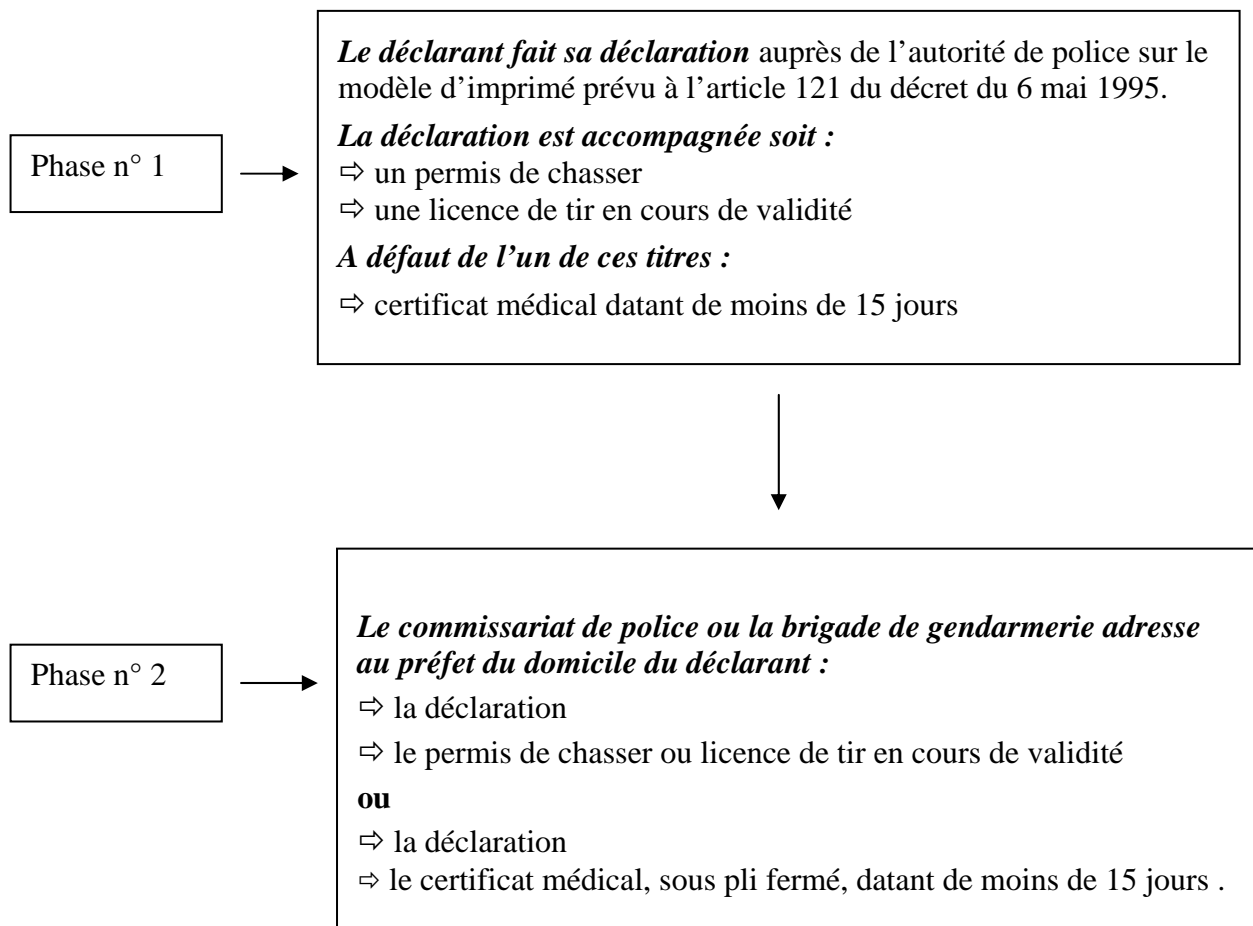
Phase n° 1

***Le déclarant fait sa déclaration*** auprès de l'autorité de police sur le modèle d'imprimé prévu à l'article 121 du décret du 6 mai 1995.

***La déclaration est accompagnée soit :***
⇨ un permis de chasser
⇨ une licence de tir en cours de validité

***A défaut de l'un de ces titres :***
⇨ certificat médical datant de moins de 15 jours

Phase n° 2

***Le commissariat de police ou la brigade de gendarmerie adresse au préfet du domicile du déclarant :***
⇨ la déclaration
⇨ le permis de chasser ou licence de tir en cours de validité

**ou**
⇨ la déclaration
⇨ le certificat médical, sous pli fermé, datant de moins de 15 jours .